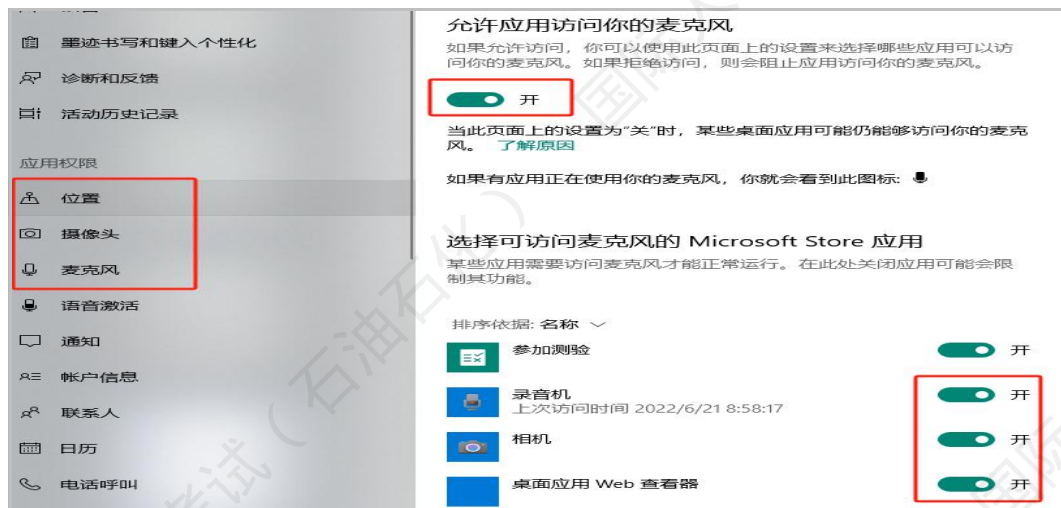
墨迹书写和键入个性化

诊断和反馈

活动历史记录

应用权限

位置

摄像头

麦克风

语音激活

通知

帐户信息

联系人

日历

电话呼叫

允许应用访问你的麦克风

如果允许访问，你可以使用此页面上的设置来选择哪些应用可以访问你的麦克风。如果拒绝访问，则会阻止应用访问你的麦克风。

开

当此页面上的设置为"关"时，某些桌面应用可能仍能够访问你的麦克风。 了解原因

如果有应用正在使用你的麦克风，你就会看到此图标：

选择可访问麦克风的 Microsoft Store 应用

某些应用需要访问麦克风才能正常运行。在此处关闭应用可能会限制其功能。

排序依据：名称

参加测验 开

录音机 开
上次访问时间 2022/6/21 8:58:17

相机 开

桌面应用 Web 查看器 开

考试（石油石化）